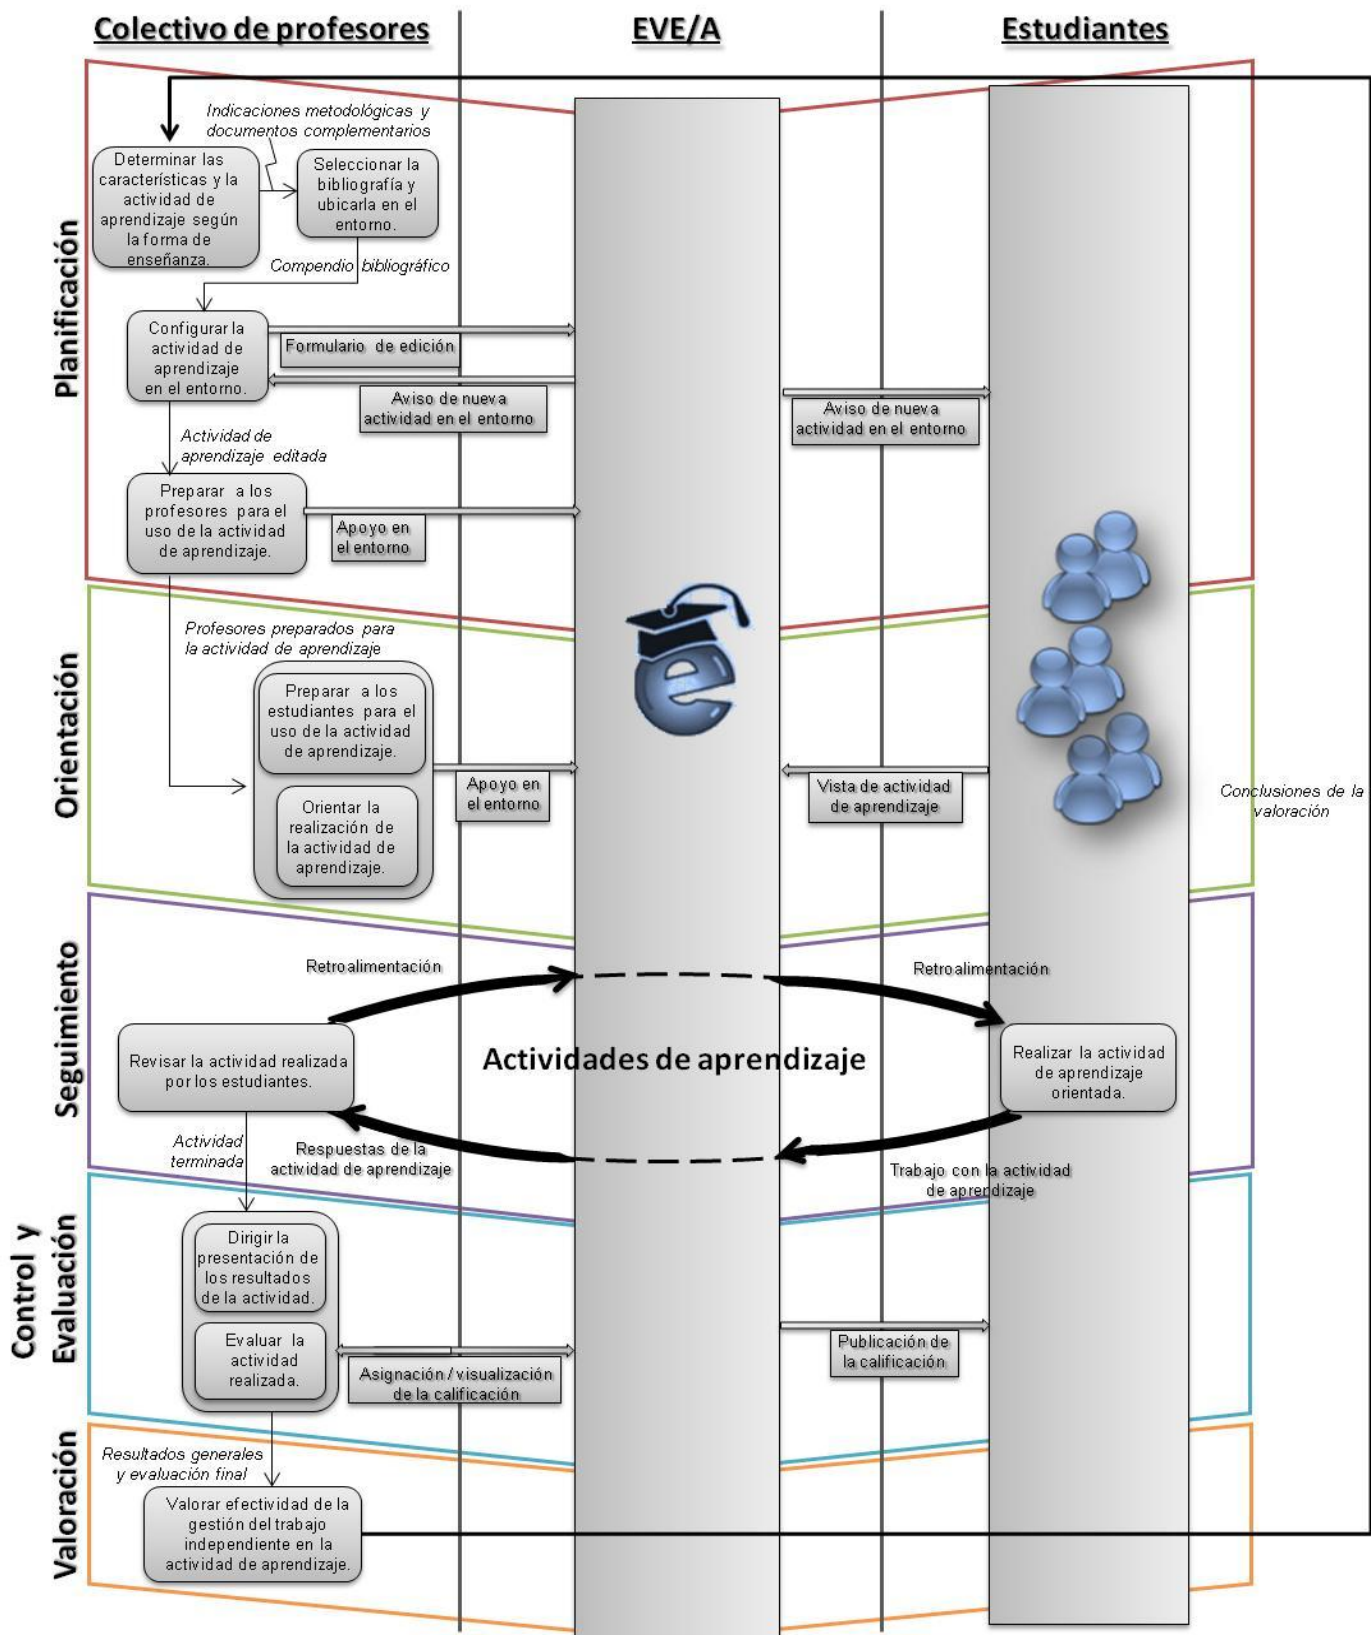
Colectivo de profesores

EVE/A

Estudiantes

Planificación

Indicaciones metodológicas y documentos complementarios

Determinar las características y la actividad de aprendizaje según la forma de enseñanza.

Seleccionar la bibliografía y ubicarla en el entorno.

Compendio bibliográfico

Configurar la actividad de aprendizaje en el entorno.

Formulario de edición

Aviso de nueva actividad en el entorno

Aviso de nueva actividad en el entorno

Actividad de aprendizaje editada

Preparar a los profesores para el uso de la actividad de aprendizaje.

Apoyo en el entorno

Orientación

Profesores preparados para la actividad de aprendizaje

Preparar a los estudiantes para el uso de la actividad de aprendizaje.

Orientar la realización de la actividad de aprendizaje.

Apoyo en el entorno

Vista de actividad de aprendizaje

Conclusiones de la valoración

Seguimiento

Retroalimentación

Retroalimentación

Revisar la actividad realizada por los estudiantes.

Actividades de aprendizaje

Realizar la actividad de aprendizaje orientada.

Actividad terminada

Respuestas de la actividad de aprendizaje

Trabajo con la actividad de aprendizaje

Control y Evaluación

Dirigir la presentación de los resultados de la actividad.

Evaluar la actividad realizada.

Asignación / visualización de la calificación

Publicación de la calificación

Valoración

Resultados generales y evaluación final

Valorar efectividad de la gestión del trabajo independiente en la actividad de aprendizaje.